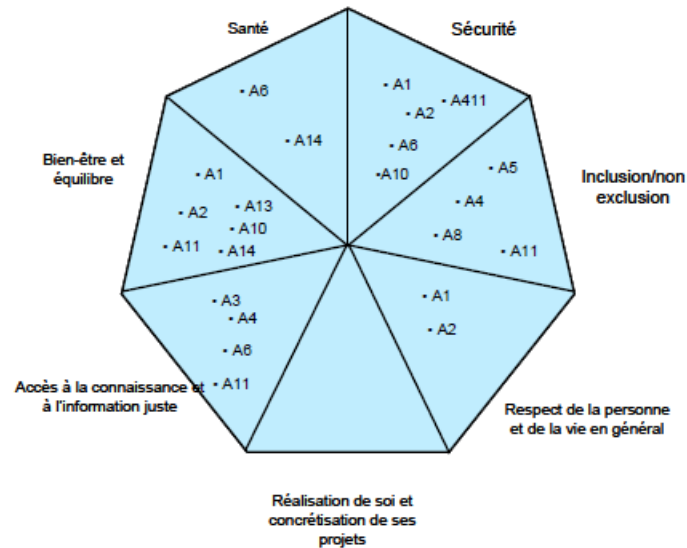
Santé

• A6

• A14

Sécurité

• A1

• A2

• A411

• A6

• A10

Bien-être et équilibre

• A1

• A2

• A13

• A10

• A11

• A14

Inclusion/non exclusion

• A5

• A4

• A8

• A11

• A3

• A4

• A6

• A11

Accès à la connaissance et à l'information juste

• A1

• A2

Respect de la personne et de la vie en général

Réalisation de soi et concrétisation de ses projets